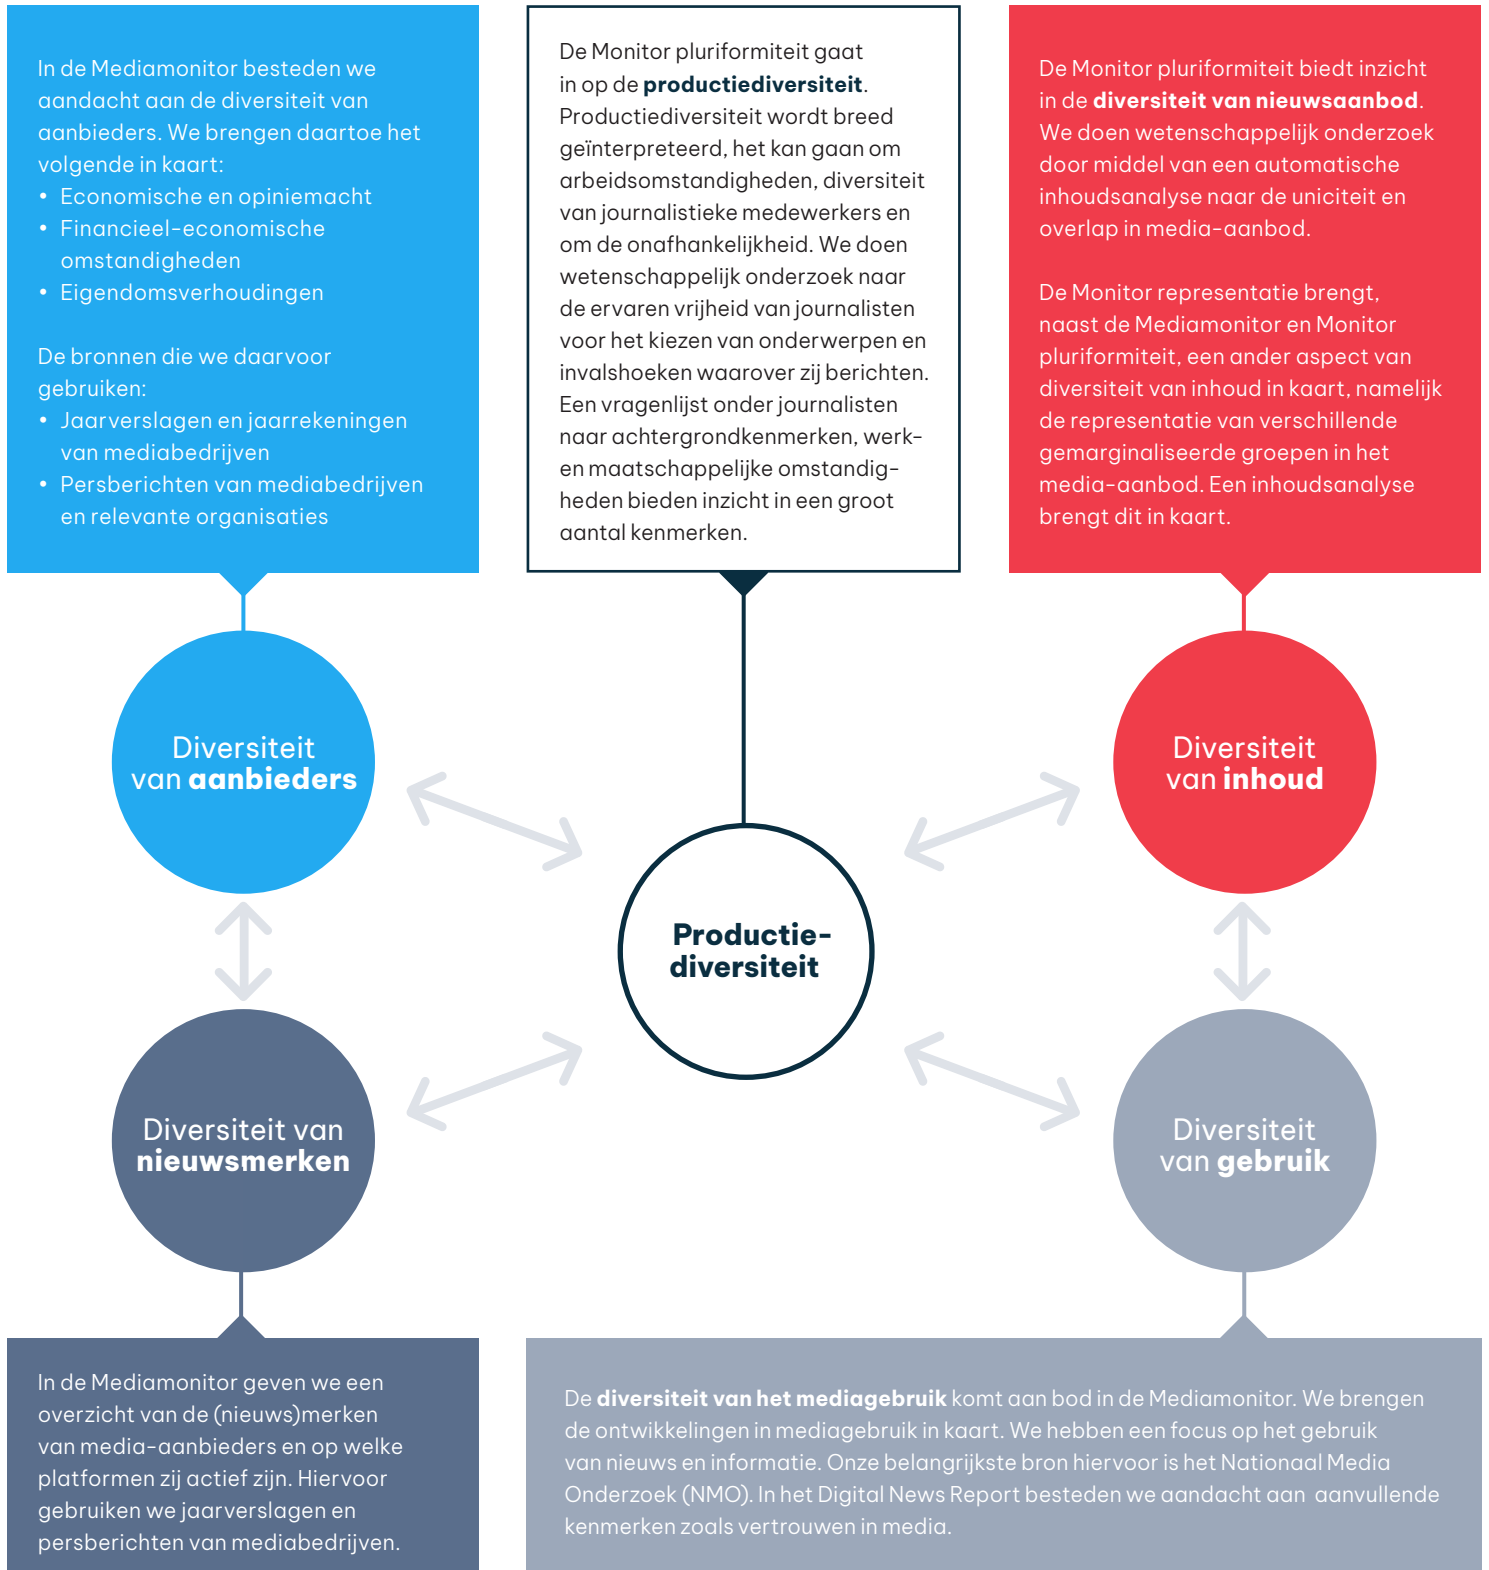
In de Mediamonitor besteden we aandacht aan de diversiteit van aanbieders. We brengen daartoe het volgende in kaart:
- Economische en opiniemacht
- Financieel-economische omstandigheden
- Eigendomsverhoudingen

De bronnen die we daarvoor gebruiken:
- Jaarverslagen en jaarrekeningen van mediabedrijven
- Persberichten van mediabedrijven en relevante organisaties

De Monitor pluriformiteit gaat in op de **productiediversiteit**. Productiediversiteit wordt breed geïnterpreteerd, het kan gaan om arbeidsomstandigheden, diversiteit van journalistieke medewerkers en om de onafhankelijkheid. We doen wetenschappelijk onderzoek naar de ervaren vrijheid van journalisten voor het kiezen van onderwerpen en invalshoeken waarover zij berichten. Een vragenlijst onder journalisten naar achtergrondkenmerken, werk- en maatschappelijke omstandigheden bieden inzicht in een groot aantal kenmerken.

De Monitor pluriformiteit biedt inzicht in de **diversiteit van nieuwsaanbod**. We doen wetenschappelijk onderzoek door middel van een automatische inhoudsanalyse naar de uniciteit en overlap in media-aanbod.

De Monitor representatie brengt, naast de Mediamonitor en Monitor pluriformiteit, een ander aspect van diversiteit van inhoud in kaart, namelijk de representatie van verschillende gemarginaliseerde groepen in het media-aanbod. Een inhoudsanalyse brengt dit in kaart.

Diversiteit van **aanbieders**

Diversiteit van **inhoud**

**Productie-diversiteit**

Diversiteit van **nieuwsmerken**

Diversiteit van **gebruik**

In de Mediamonitor geven we een overzicht van de (nieuws)merken van media-aanbieders en op welke platformen zij actief zijn. Hiervoor gebruiken we jaarverslagen en persberichten van mediabedrijven.

De **diversiteit van het mediagebruik** komt aan bod in de Mediamonitor. We brengen de ontwikkelingen in mediagebruik in kaart. We hebben een focus op het gebruik van nieuws en informatie. Onze belangrijkste bron hiervoor is het Nationaal Media Onderzoek (NMO). In het Digital News Report besteden we aandacht aan aanvullende kenmerken zoals vertrouwen in media.